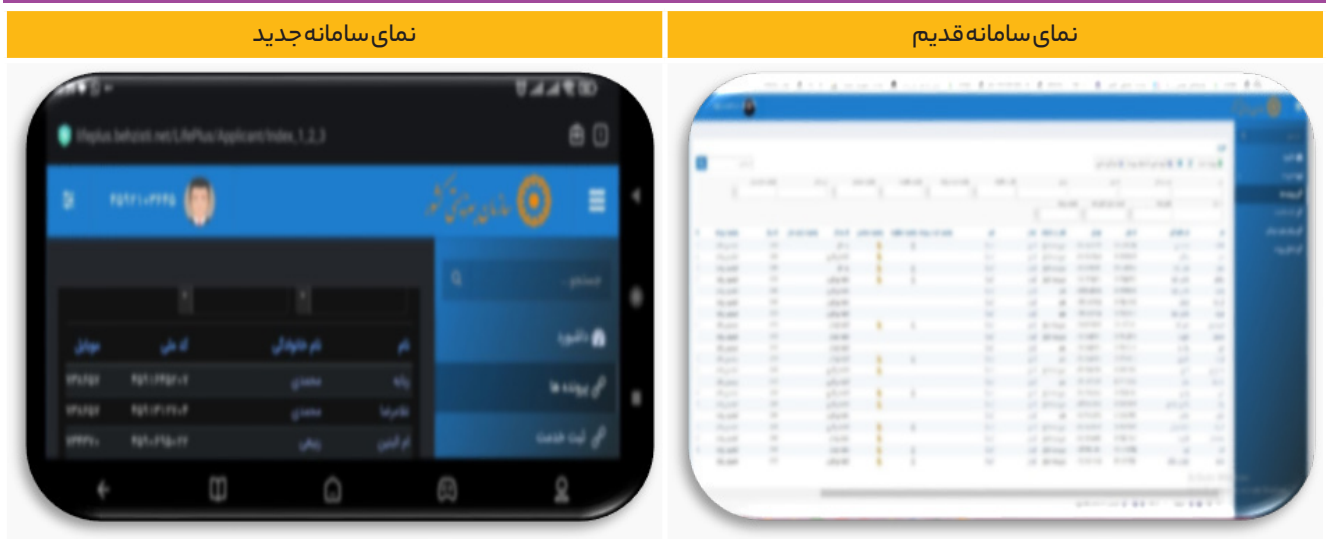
نمای سامانه قدیم

نمای سامانه جدید

lifeplus.behzisti.net/LifePlus/Applicant/Index_1_2_3

جستجو

داشبورد

پرونده ها

ثبت خدمت

نام | نام خانوادگی | کد ملی | موبایل
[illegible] | محمدی | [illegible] | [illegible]
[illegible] | محمدی | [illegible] | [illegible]
ام البنین | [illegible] | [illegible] | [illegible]